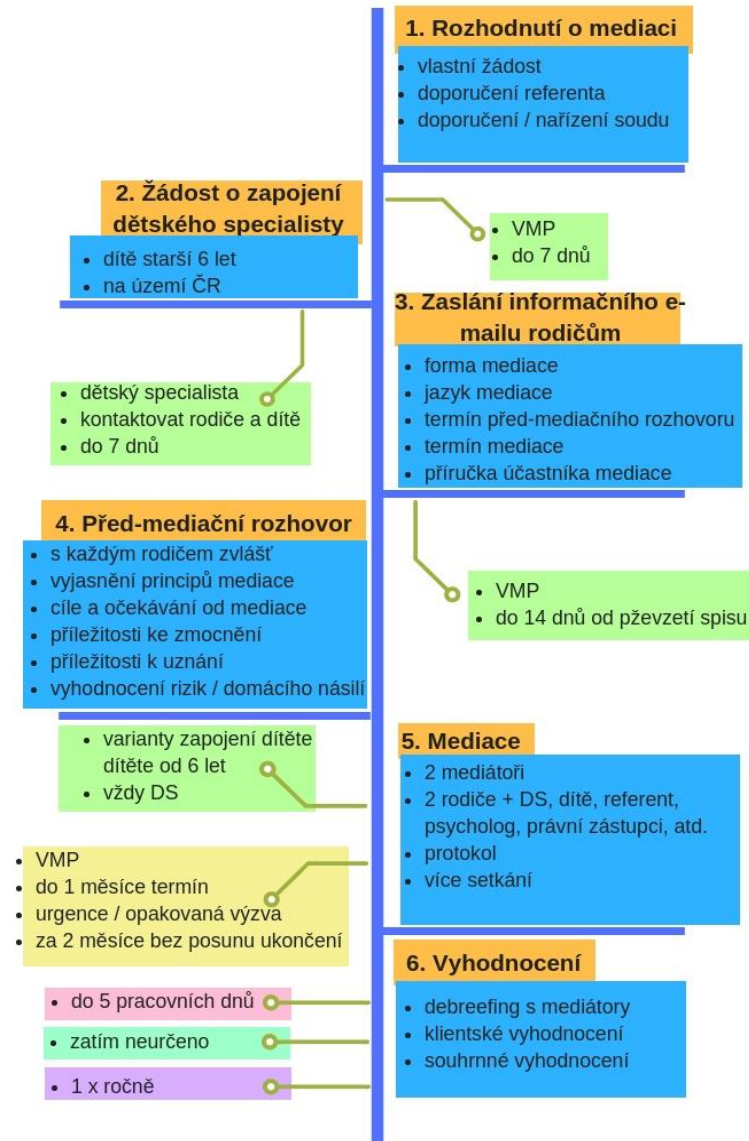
1. Rozhodnutí o mediaci

- vlastní žádost
- doporučení referenta
- doporučení / nařízení soudu

2. Žádost o zapojení dětského specialisty

- dítě starší 6 let
- na území ČR

- VMP
- do 7 dnů

3. Zaslání informačního e-mailu rodičům

- forma mediace
- jazyk mediace
- termín před-mediačního rozhovoru
- termín mediace
- příručka účastníka mediace

- dětský specialista
- kontaktovat rodiče a dítě
- do 7 dnů

4. Před-mediační rozhovor

- s každým rodičem zvlášť
- vyjasnění principů mediace
- cíle a očekávání od mediace
- příležitosti ke zmocnění
- příležitosti k uznání
- vyhodnocení rizik / domácího násilí

- VMP
- do 14 dnů od pževzetí spisu

- varianty zapojení dítěte dítěte od 6 let
- vždy DS

5. Mediace

- 2 mediátoři
- 2 rodiče + DS, dítě, referent, psycholog, právní zástupci, atd.
- protokol
- více setkání

- VMP
- do 1 měsíce termín
- urgence / opakovaná výzva
- za 2 měsíce bez posunu ukončení

6. Vyhodnocení

- debreefing s mediátory
- klientské vyhodnocení
- souhrnné vyhodnocení

- do 5 pracovních dnů
- zatím neurčeno
- 1 x ročně